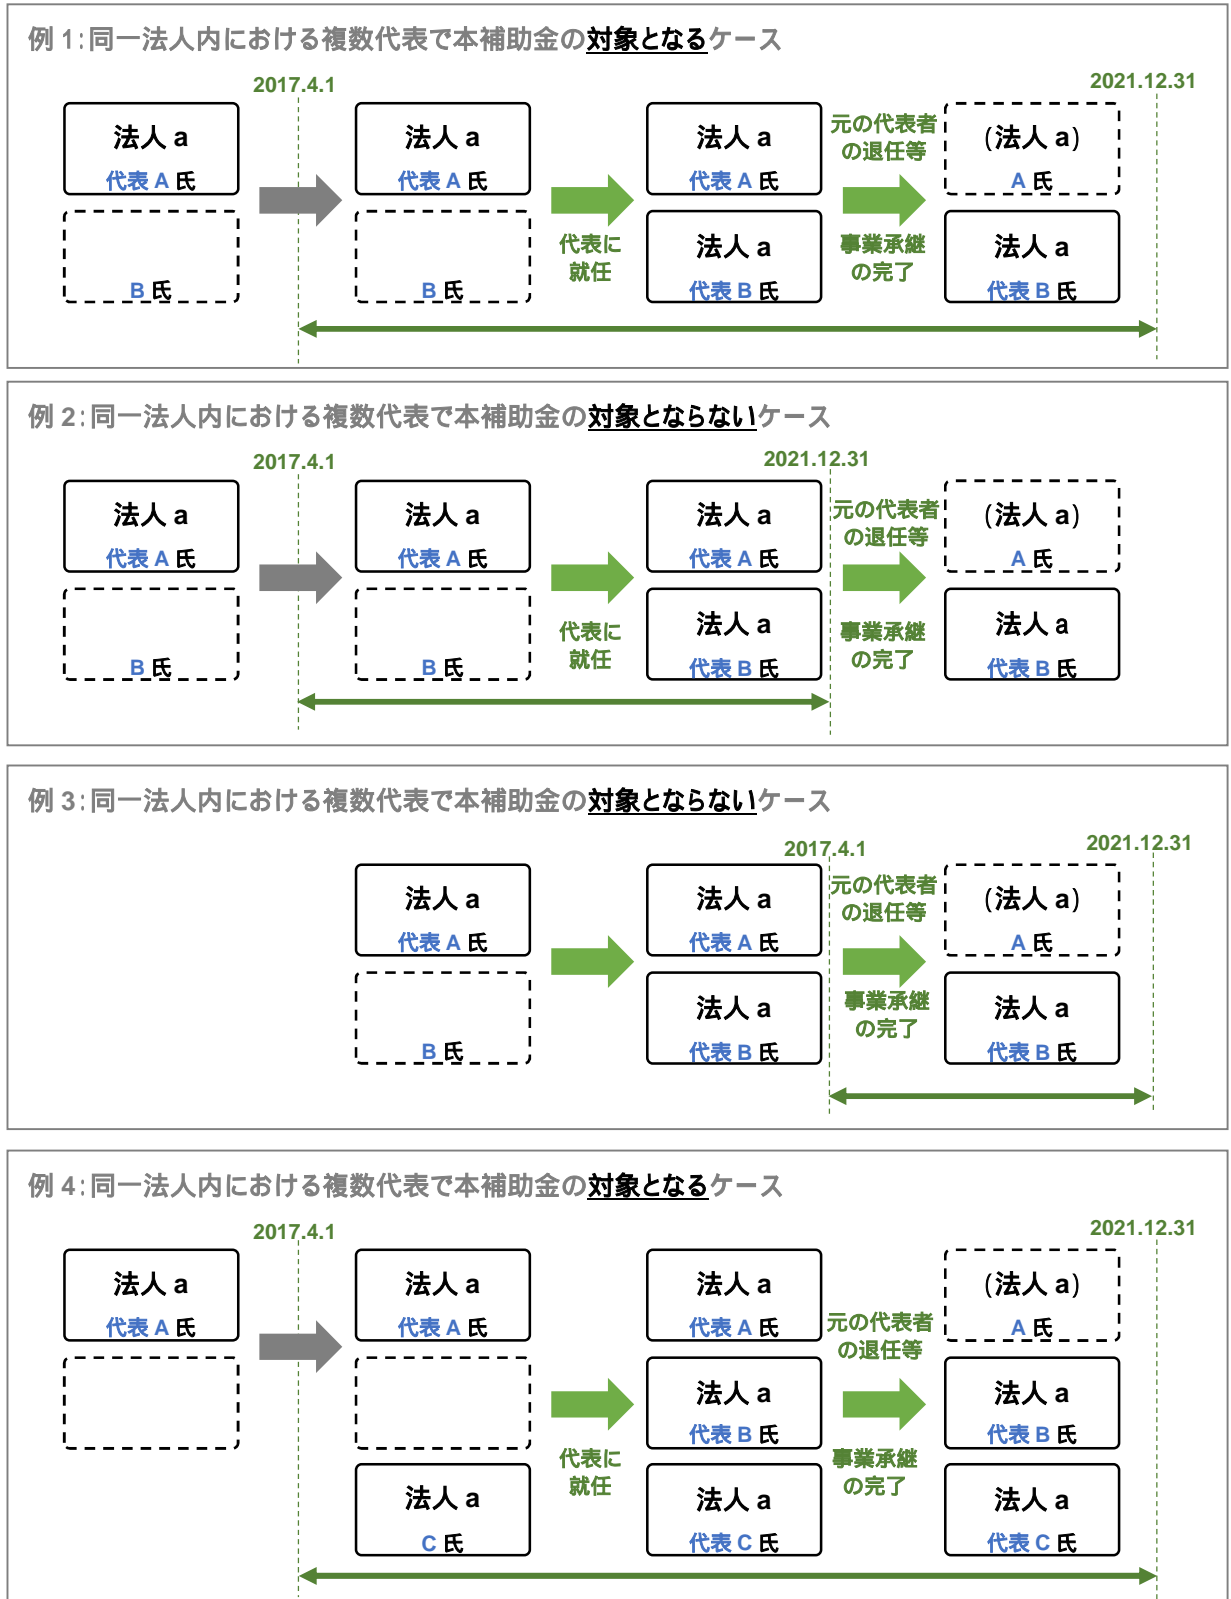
例 1：同一法人内における複数代表で本補助金の対象となるケース

2017.4.1
2021.12.31

法人 a
代表 A 氏

B 氏

法人 a
代表 A 氏

B 氏

代表に
就任

法人 a
代表 A 氏

法人 a
代表 B 氏

元の代表者
の退任等

事業承継
の完了

（法人 a）
A 氏

法人 a
代表 B 氏

例 2：同一法人内における複数代表で本補助金の対象とならないケース

2017.4.1
2021.12.31

法人 a
代表 A 氏

B 氏

法人 a
代表 A 氏

B 氏

代表に
就任

法人 a
代表 A 氏

法人 a
代表 B 氏

元の代表者
の退任等

事業承継
の完了

（法人 a）
A 氏

法人 a
代表 B 氏

例 3：同一法人内における複数代表で本補助金の対象とならないケース

2017.4.1
2021.12.31

法人 a
代表 A 氏

B 氏

法人 a
代表 A 氏

法人 a
代表 B 氏

元の代表者
の退任等

事業承継
の完了

（法人 a）
A 氏

法人 a
代表 B 氏

例 4：同一法人内における複数代表で本補助金の対象となるケース

2017.4.1
2021.12.31

法人 a
代表 A 氏

法人 a
代表 A 氏

法人 a
C 氏

代表に
就任

法人 a
代表 A 氏

法人 a
代表 B 氏

法人 a
代表 C 氏

元の代表者
の退任等

事業承継
の完了

（法人 a）
A 氏

法人 a
代表 B 氏

法人 a
代表 C 氏